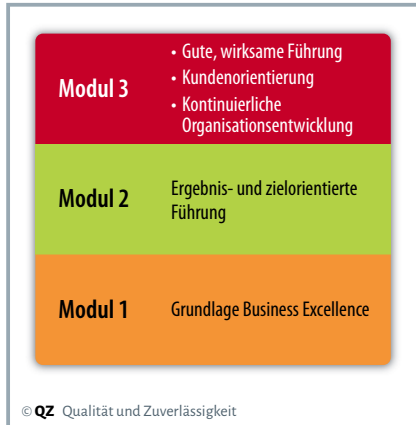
Modul 3
• Gute, wirksame Führung
• Kundenorientierung
• Kontinuierliche Organisationsentwicklung

Modul 2
Ergebnis- und zielorientierte Führung

Modul 1
Grundlage Business Excellence

© QZ Qualität und Zuverlässigkeit